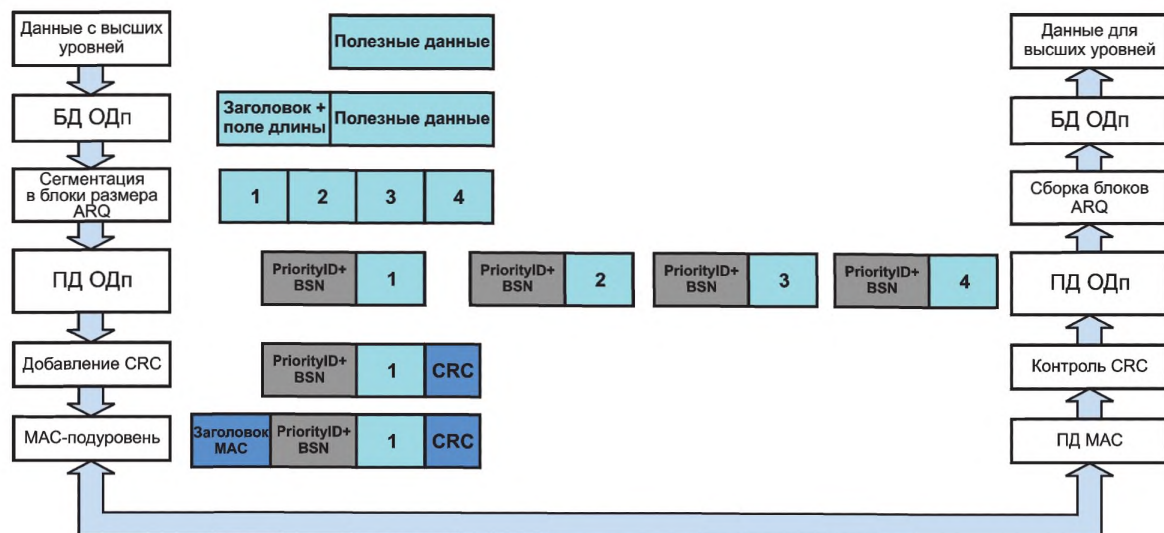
Данные с высших уровней

Полезные данные

Данные для высших уровней

БД ОДп

Заголовок + поле длины

Полезные данные

БД ОДп

Сегментация в блоки размера ARQ

1
2
3
4

Сборка блоков ARQ

ПД ОДп

PriorityID+ BSN
1

PriorityID+ BSN
2

PriorityID+ BSN
3

PriorityID+ BSN
4

ПД ОДп

Добавление CRC

PriorityID+ BSN
1
CRC

Контроль CRC

МАС-подуровень

Заголовок МАС
PriorityID+ BSN
1
CRC

ПД МАС